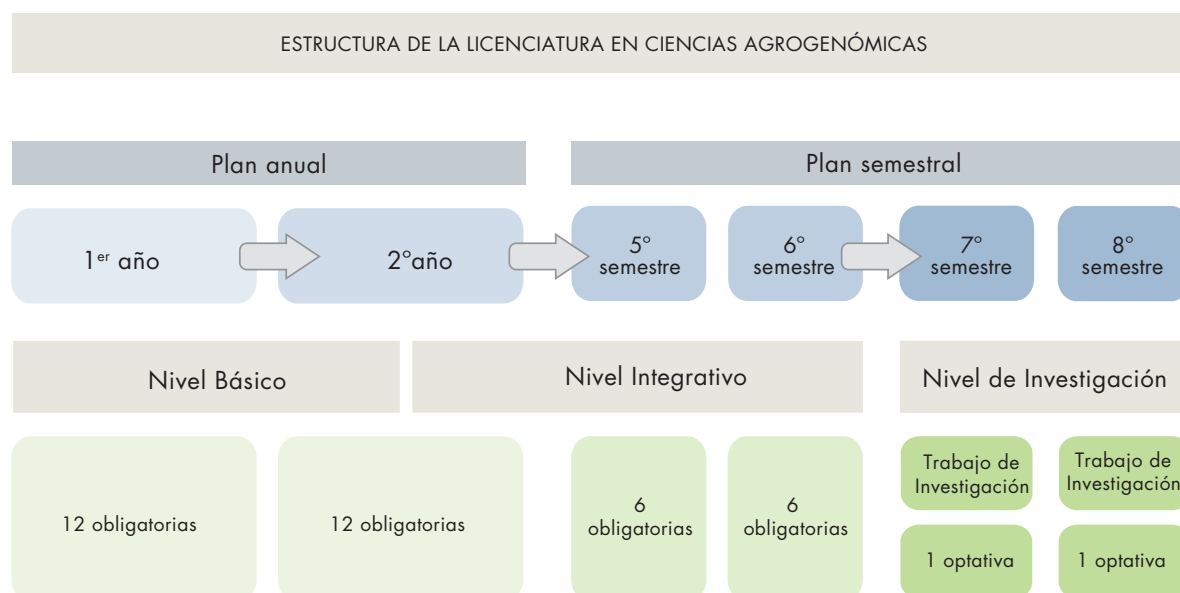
ESTRUCTURA DE LA LICENCIATURA EN CIENCIAS AGROGENÓMICAS

Plan anual

Plan semestral

1$^{er}$ año

2°año

5° semestre

6° semestre

7° semestre

8° semestre

Nivel Básico

Nivel Integrativo

Nivel de Investigación

12 obligatorias

12 obligatorias

6 obligatorias

6 obligatorias

Trabajo de Investigación

Trabajo de Investigación

1 optativa

1 optativa